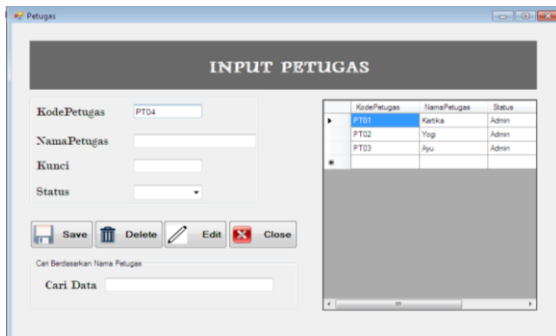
Petugas

INPUT PETUGAS

KodePetugas PT04

NamaPetugas

Kunci

Status

Save Delete Edit Close

Cari Berdasarkan Nama Petugas

Cari Data

| | KodePetugas | NamaPetugas | Status |
|---|---|---|---|
| ▶ | PT01 | Kartika | Admin |
| | PT02 | Yogi | Admin |
| | PT03 | Ayu | Admin |
| * | | | |